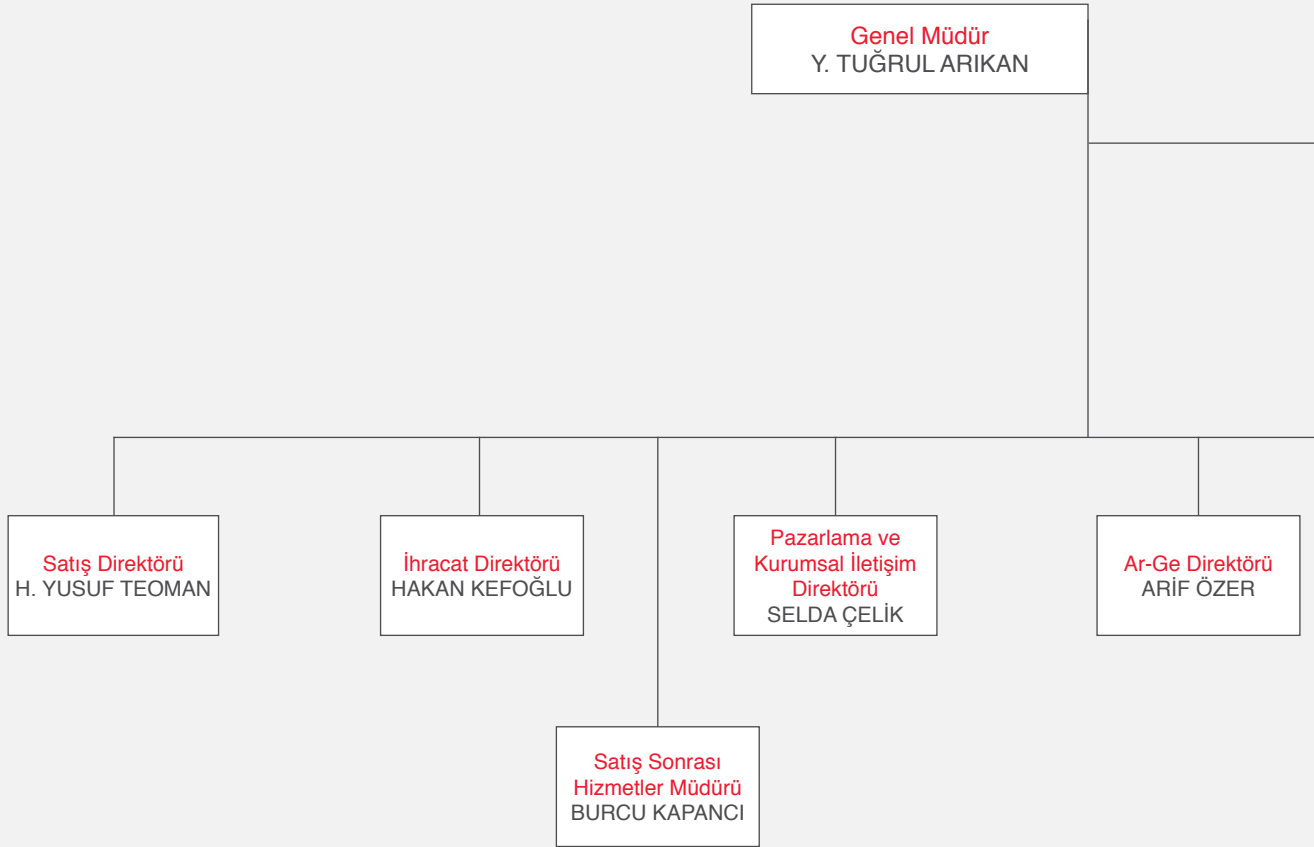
Genel Müdür
Y. TUĞRUL ARIKAN

Satış Direktörü
H. YUSUF TEOMAN

İhracat Direktörü
HAKAN KEFOĞLU

Pazarlama ve Kurumsal İletişim Direktörü
SELDA ÇELİK

Ar-Ge Direktörü
ARİF ÖZER

Satış Sonrası Hizmetler Müdürü
BURCU KAPANCI